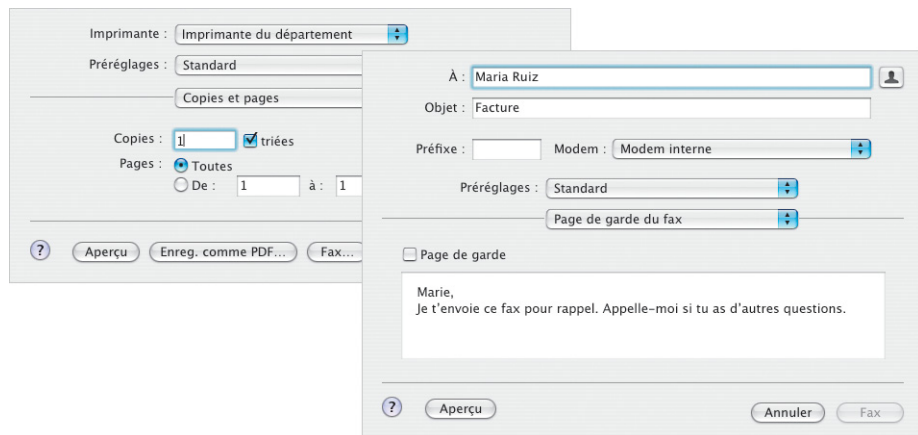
Imprimante : Imprimante du département

Préréglages : Standard

Copies et pages

Copies : 1 triées

Pages : Toutes

De : 1 à : 1

?

Aperçu

Enreg. comme PDF...

Fax...

À : Maria Ruiz

Objet : Facture

Préfixe :

Modem : Modem interne

Préréglages : Standard

Page de garde du fax

Page de garde

Marie,
Je t'envoie ce fax pour rappel. Appelle-moi si tu as d'autres questions.

?

Aperçu

Annuler

Fax